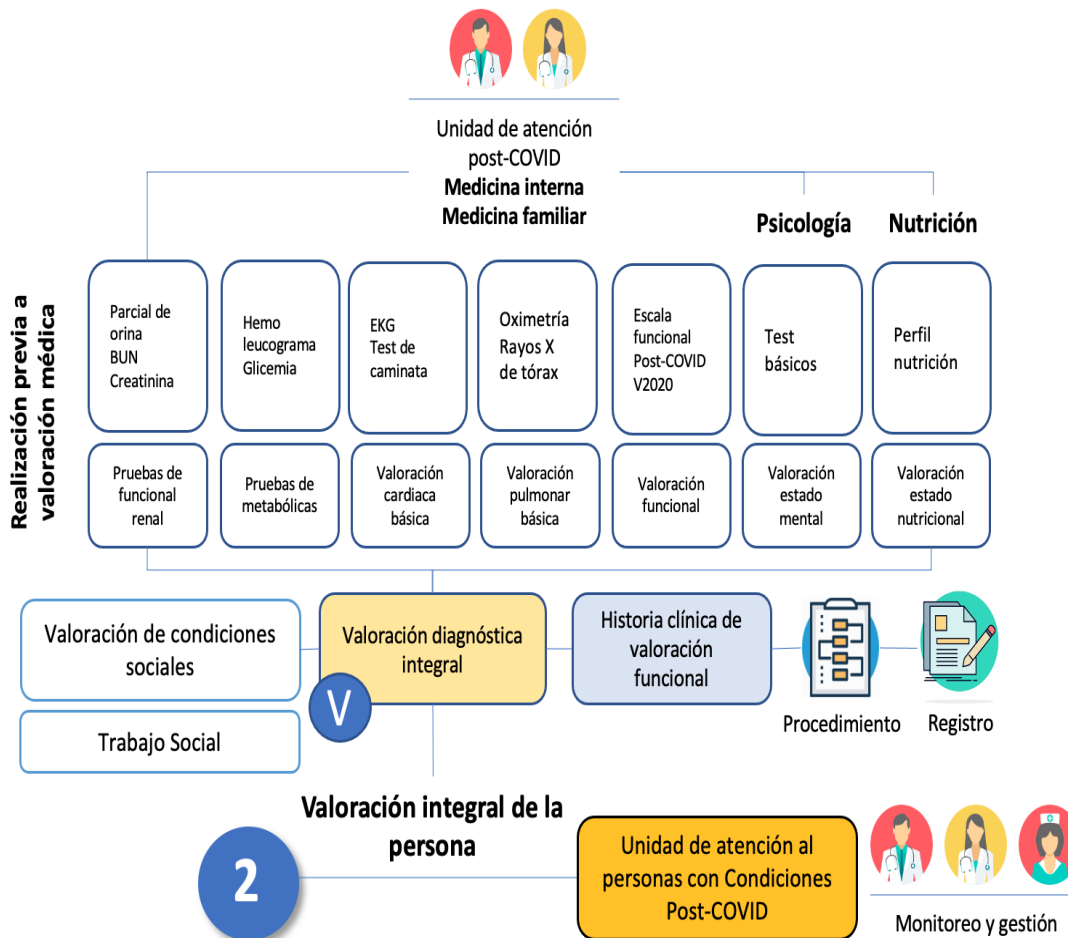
Unidad de atención post-COVID
**Medicina interna**
**Medicina familiar**

**Psicología**

**Nutrición**

**Realización previa a valoración médica**

Parcial de orina
BUN
Creatinina

Pruebas de funcional renal

Hemo leucograma
Glicemia

Pruebas de metabólicas

EKG
Test de caminata

Valoración cardiaca básica

Oximetría
Rayos X de tórax

Valoración pulmonar básica

Escala funcional Post-COVID V2020

Valoración funcional

Test básicos

Valoración estado mental

Perfil nutrición

Valoración estado nutricional

Valoración de condiciones sociales

Trabajo Social

Valoración diagnóstica integral

V

Historia clínica de valoración funcional

Procedimiento

Registro

**Valoración integral de la persona**

2

Unidad de atención al personas con Condiciones Post-COVID

Monitoreo y gestión